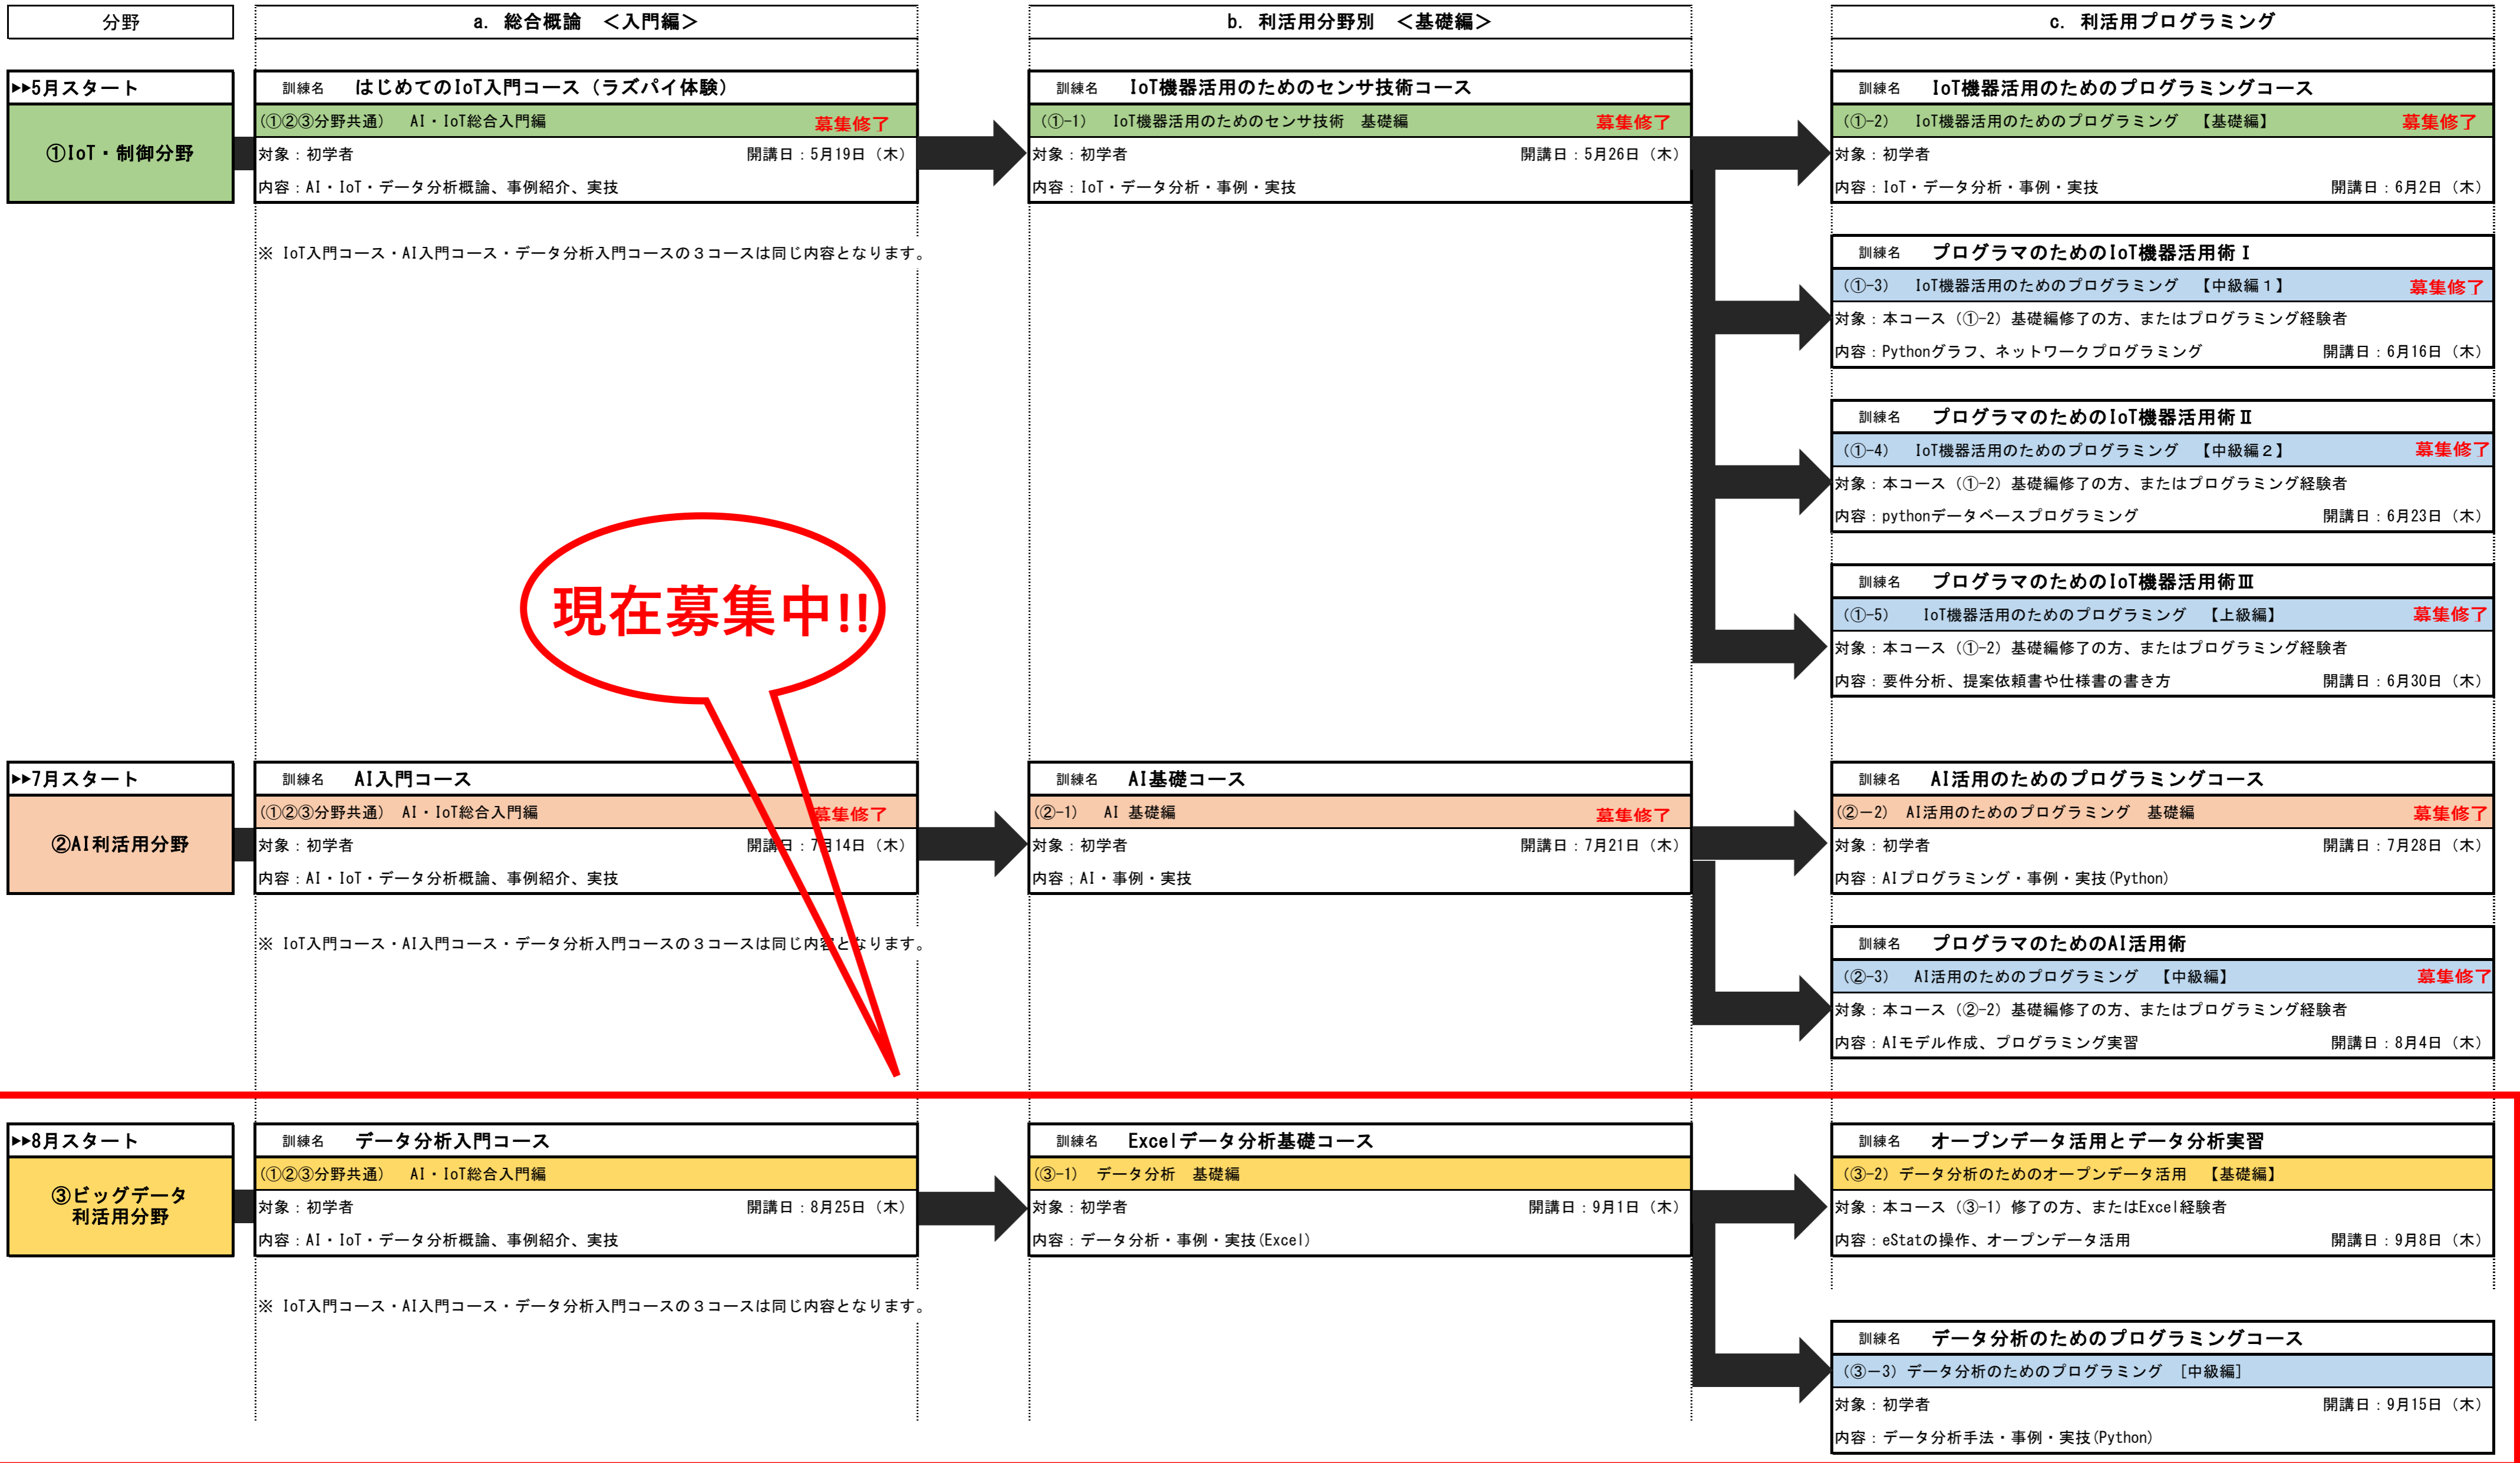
分野

a. 総合概論 ＜入門編＞

b. 利活用分野別 ＜基礎編＞

c. 利活用プログラミング

▶▶5月スタート

①IoT・制御分野

訓練名 はじめてのIoT入門コース（ラズパイ体験）
(①②③分野共通) AI・IoT総合入門編 募集修了
対象：初学者 開講日：5月19日（木）
内容：AI・IoT・データ分析概論、事例紹介、実技

※ IoT入門コース・AI入門コース・データ分析入門コースの３コースは同じ内容となります。

訓練名 IoT機器活用のためのセンサ技術コース
(①-1) IoT機器活用のためのセンサ技術 基礎編 募集修了
対象：初学者 開講日：5月26日（木）
内容：IoT・データ分析・事例・実技

訓練名 IoT機器活用のためのプログラミングコース
(①-2) IoT機器活用のためのプログラミング 【基礎編】 募集修了
対象：初学者
内容：IoT・データ分析・事例・実技 開講日：6月2日（木）

訓練名 プログラマのためのIoT機器活用術Ⅰ
(①-3) IoT機器活用のためのプログラミング 【中級編１】 募集修了
対象：本コース（①-2）基礎編修了の方、またはプログラミング経験者
内容：Pythonグラフ、ネットワークプログラミング 開講日：6月16日（木）

訓練名 プログラマのためのIoT機器活用術Ⅱ
(①-4) IoT機器活用のためのプログラミング 【中級編２】 募集修了
対象：本コース（①-2）基礎編修了の方、またはプログラミング経験者
内容：pythonデータベースプログラミング 開講日：6月23日（木）

訓練名 プログラマのためのIoT機器活用術Ⅲ
(①-5) IoT機器活用のためのプログラミング 【上級編】 募集修了
対象：本コース（①-2）基礎編修了の方、またはプログラミング経験者
内容：要件分析、提案依頼書や仕様書の書き方 開講日：6月30日（木）

現在募集中!!

▶▶7月スタート

②AI利活用分野

訓練名 AI入門コース
(①②③分野共通) AI・IoT総合入門編 募集修了
対象：初学者 開講日：7月14日（木）
内容：AI・IoT・データ分析概論、事例紹介、実技

※ IoT入門コース・AI入門コース・データ分析入門コースの３コースは同じ内容となります。

訓練名 AI基礎コース
(②-1) AI 基礎編 募集修了
対象：初学者 開講日：7月21日（木）
内容：AI・事例・実技

訓練名 AI活用のためのプログラミングコース
(②-2) AI活用のためのプログラミング 基礎編 募集修了
対象：初学者 開講日：7月28日（木）
内容：AIプログラミング・事例・実技(Python)

訓練名 プログラマのためのAI活用術
(②-3) AI活用のためのプログラミング 【中級編】 募集修了
対象：本コース（②-2）基礎編修了の方、またはプログラミング経験者
内容：AIモデル作成、プログラミング実習 開講日：8月4日（木）

▶▶8月スタート

③ビッグデータ利活用分野

訓練名 データ分析入門コース
(①②③分野共通) AI・IoT総合入門編
対象：初学者 開講日：8月25日（木）
内容：AI・IoT・データ分析概論、事例紹介、実技

※ IoT入門コース・AI入門コース・データ分析入門コースの３コースは同じ内容となります。

訓練名 Excelデータ分析基礎コース
(③-1) データ分析 基礎編
対象：初学者 開講日：9月1日（木）
内容：データ分析・事例・実技(Excel)

訓練名 オープンデータ活用とデータ分析実習
(③-2) データ分析のためのオープンデータ活用 【基礎編】
対象：本コース（③-1）修了の方、またはExcel経験者
内容：eStatの操作、オープンデータ活用 開講日：9月8日（木）

訓練名 データ分析のためのプログラミングコース
(③−3) データ分析のためのプログラミング ［中級編］
対象：初学者 開講日：9月15日（木）
内容：データ分析手法・事例・実技(Python)